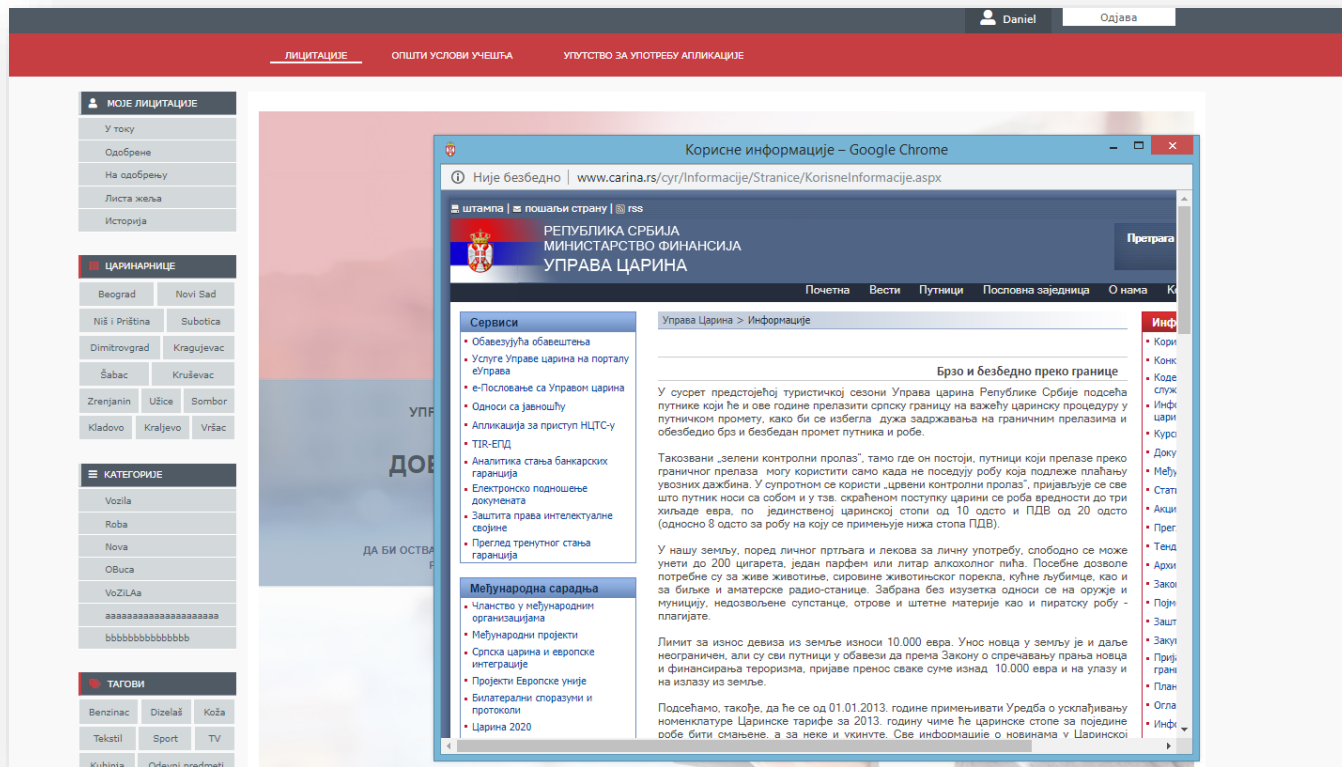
Daniel Одјава

ЛИЦИТАЦИЈЕ ОПШТИ УСЛОВИ УЧЕШЋА УПУТСТВО ЗА УПОТРЕБУ АПЛИКАЦИЈЕ

МОЈЕ ЛИЦИТАЦИЈЕ
У току
Одобрене
На одобрењу
Листа жеља
Историја

ЦАРИНАРНИЦЕ
Beograd Novi Sad
Niš i Priština Subotica
Dimitrovgrad Kragujevac
Šabac Kruševac
Zrenjanin Užice Sombor
Kladovo Kraljevo Vršac

КАТЕГОРИЈЕ
Vozila
Roba
Nova
OBuca
VoZiLAa
aaaaaaaaaaaaaaaaaaaa
bbbbbbbbbbbbbbb

ТАГОВИ
Benzinac Dizelaš Koža
Tekstil Sport TV
Kuhinja Odevni predmeti

УПР
ДОБ
ДА БИ ОСТВА
Р

Корисне информације – Google Chrome
Није безбедно | www.carina.rs/cyr/Informacije/Stranice/KorisneInformacije.aspx

штампа | пошаљи страну | rss
РЕПУБЛИКА СРБИЈА
МИНИСТАРСТВО ФИНАНСИЈА
УПРАВА ЦАРИНА
Претрага
Почетна Вести Путници Пословна заједница О нама К

Сервиси
Обавезујућа обавештења
Услуге Управе царина на порталу еУправа
е-Пословање са Управом царина
Односи са јавношћу
Апликација за приступ НЦТС-у
TIR-ЕПД
Аналитика стања банкарских гаранција
Електронско подношење докумената
Заштита права интелектуалне својине
Преглед тренутног стања гаранција

Међународна сарадња
Чланство у међународним организацијама
Међународни пројекти
Српска царина и европске интеграције
Пројекти Европске уније
Билатерални споразуми и протоколи
Царина 2020

Управа Царина > Информације

Брзо и безбедно преко границе

У сусрет предстојећој туристичкој сезони Управа царина Републике Србије подсећа путнике који ће и ове године прелазити српску границу на важећу царинску процедуру у путничком промету, како би се избегла дужа задржавања на граничним прелазима и обезбедио брз и безбедан промет путника и робе.

Такозвани „зелени контролни пролаз", тамо где он постоји, путници који прелазе преко граничног прелаза могу користити само када не поседују робу која подлеже плаћању увозних дажбина. У супротном се користи „црвени контролни пролаз", пријављује се све што путник носи са собом и у тзв. скраћеном поступку царини се роба вредности до три хиљаде евра, по јединственој царинској стопи од 10 одсто и ПДВ од 20 одсто (односно 8 одсто за робу на коју се примењује нижа стопа ПДВ).

У нашу земљу, поред личног пртљага и лекова за личну употребу, слободно се може унети до 200 цигарета, један парфем или литар алкохолног пића. Посебне дозволе потребне су за живе животиње, сировине животињског порекла, кућне љубимце, као и за биљке и аматерске радио-станице. Забрана без изузетка односи се на оружје и муницију, недозвољене супстанце, отрове и штетне материје као и пиратску робу - плагијате.

Лимит за износ девиза из земље износи 10.000 евра. Унос новца у земљу је и даље неограничен, али су сви путници у обавези да према Закону о спречавању прања новца и финансирања тероризма, пријаве пренос сваке суме изнад 10.000 евра и на улазу и на излазу из земље.

Подсећамо, такође, да ће се од 01.01.2013. године примењивати Уредба о усклађивању номенклатуре Царинске тарифе за 2013. годину чиме ће царинске стопе за поједине робе бити смањене, а за неке и укинуте. Све информације о новинама у Царинској

Инфо
Кори
Конк
Коде служ
Инфо цари
Курс
Доку
Међу
Стат
Акци
Прег
Тенд
Архи
Зако
Пој
Зашт
Закул
Прија гран
План
Огла
Инфо